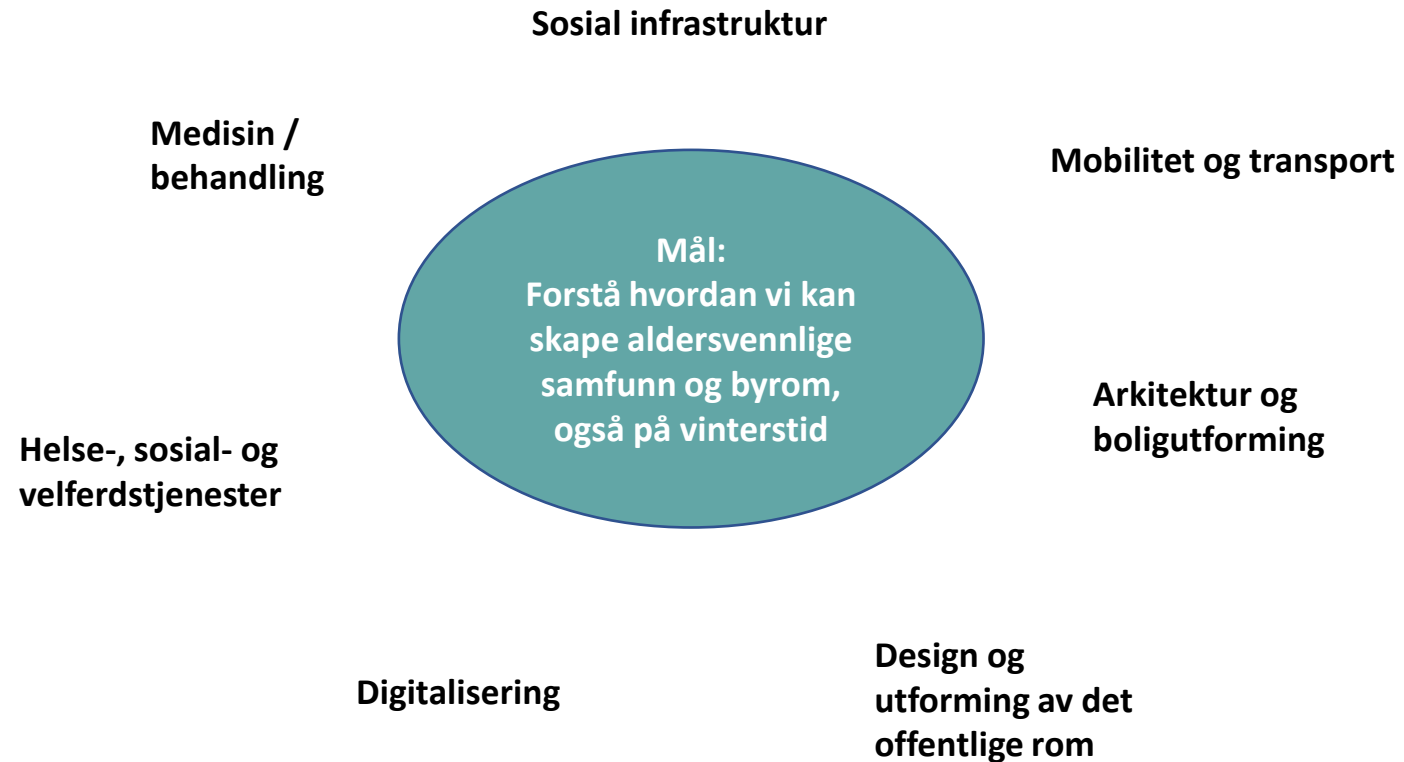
Sosial infrastruktur

Medisin / behandling

Mobilitet og transport

Mål:
Forstå hvordan vi kan skape aldersvennlige samfunn og byrom, også på vinterstid

Arkitektur og boligutforming

Helse-, sosial- og velferdstjenester

Design og utforming av det offentlige rom

Digitalisering